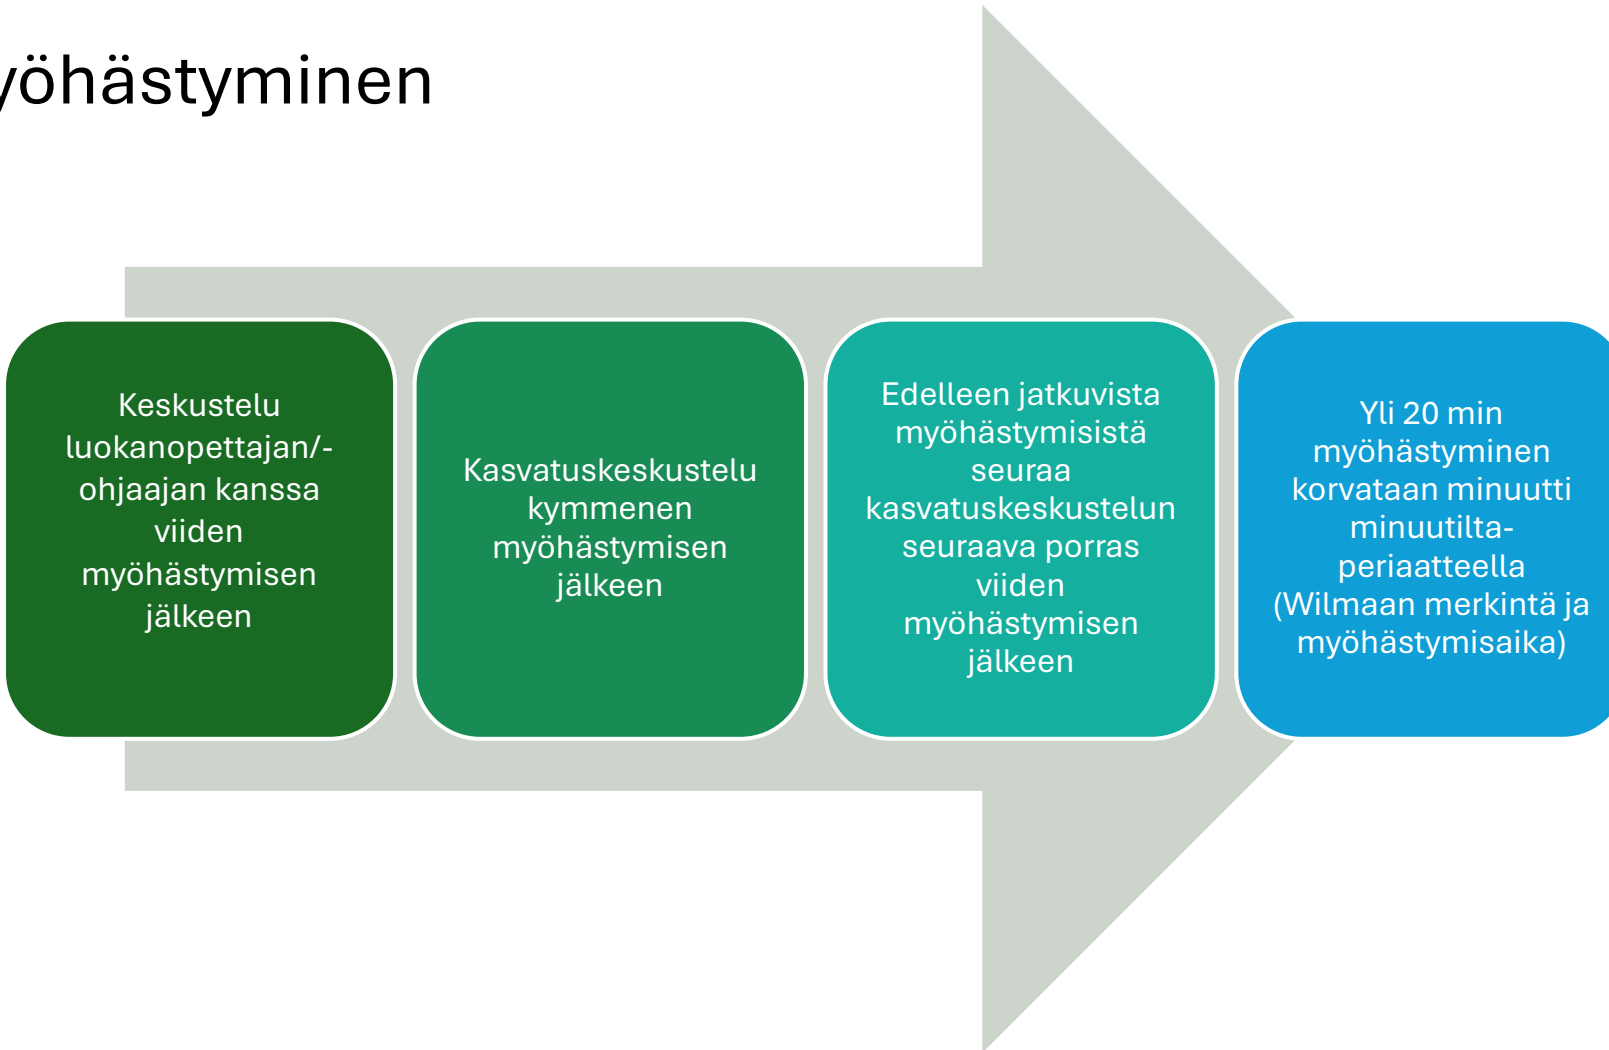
yöhästyminen

Keskustelu luokanopettajan/-ohjaajan kanssa viiden myöhästymisen jälkeen

Kasvatuskeskustelu kymmenen myöhästymisen jälkeen

Edelleen jatkuvista myöhästymisistä seuraa kasvatuskeskustelun seuraava porras viiden myöhästymisen jälkeen

Yli 20 min myöhästyminen korvataan minuutti minuutilta-periaatteella (Wilmaan merkintä ja myöhästymisaika)